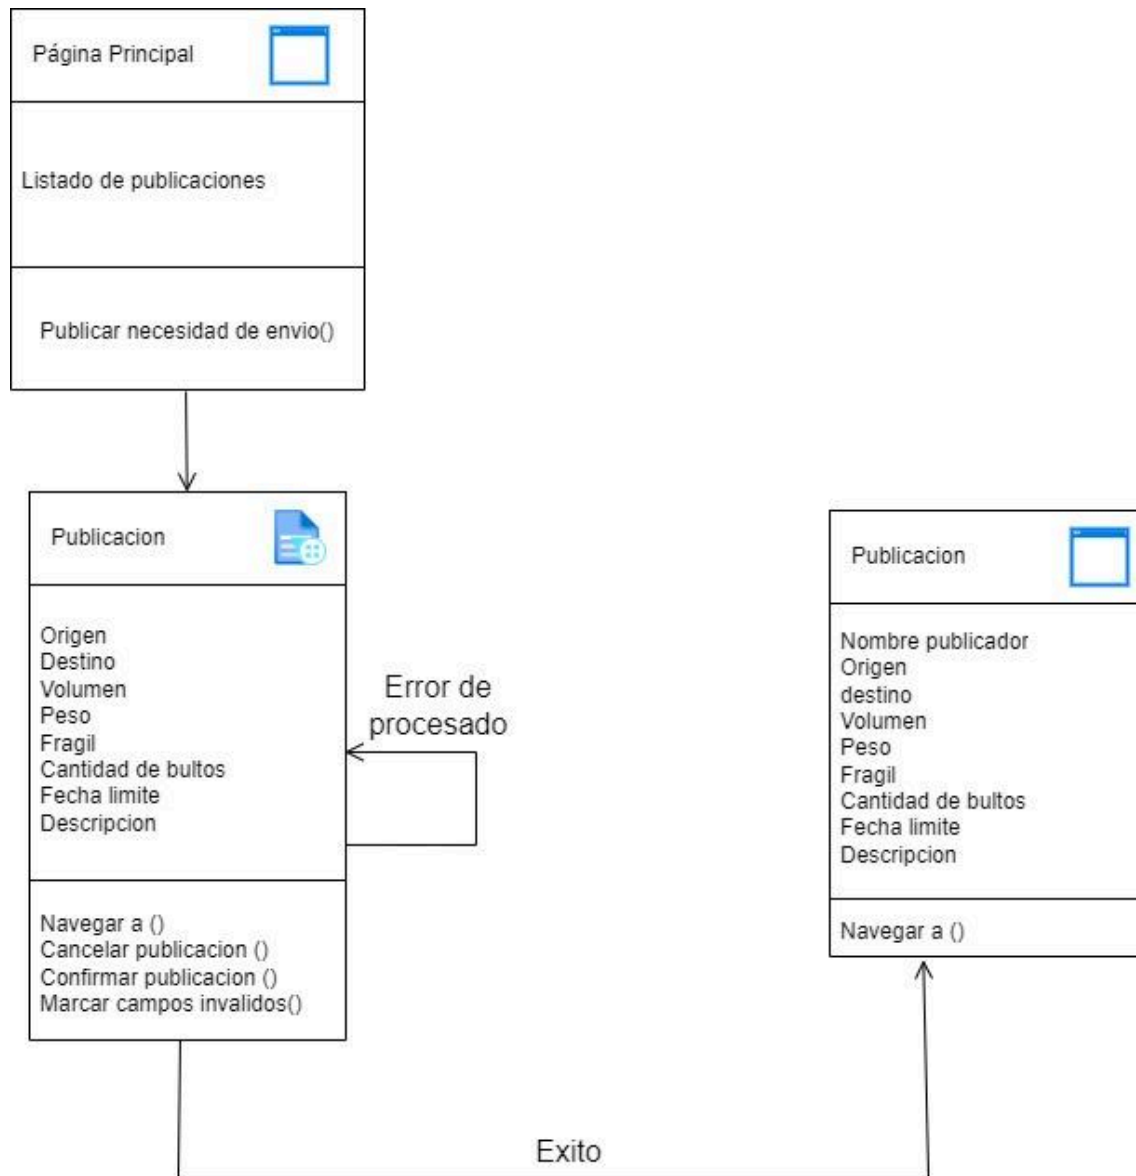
Página Principal

Listado de publicaciones

Publicar necesidad de envio()

Publicacion

Origen
Destino
Volumen
Peso
Fragil
Cantidad de bultos
Fecha limite
Descripcion

Navegar a ()
Cancelar publicacion ()
Confirmar publicacion ()
Marcar campos invalidos()

Error de procesado

Publicacion

Nombre publicador
Origen
destino
Volumen
Peso
Fragil
Cantidad de bultos
Fecha limite
Descripcion

Navegar a ()

Exito